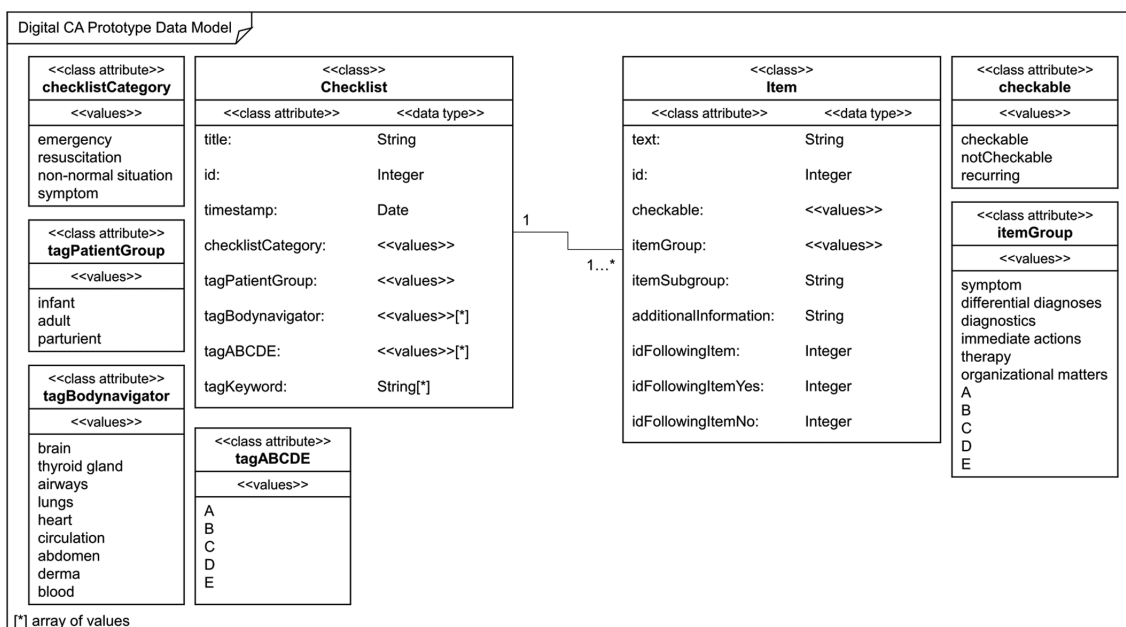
Digital CA Prototype Data Model

<<class attribute>>
**checklistCategory**

<<values>>

emergency
resuscitation
non-normal situation
symptom

<<class attribute>>
**tagPatientGroup**

<<values>>

infant
adult
parturient

<<class attribute>>
**tagBodynavigator**

<<values>>

brain
thyroid gland
airways
lungs
heart
circulation
abdomen
derma
blood

<<class>>
**Checklist**

| <<class attribute>> | <<data type>> |
|---|---|
| title: | String |
| id: | Integer |
| timestamp: | Date |
| checklistCategory: | <<values>> |
| tagPatientGroup: | <<values>> |
| tagBodynavigator: | <<values>>[*] |
| tagABCDE: | <<values>>[*] |
| tagKeyword: | String[*] |

<<class attribute>>
**tagABCDE**

<<values>>

A
B
C
D
E

1

1…*

<<class>>
**Item**

| <<class attribute>> | <<data type>> |
|---|---|
| text: | String |
| id: | Integer |
| checkable: | <<values>> |
| itemGroup: | <<values>> |
| itemSubgroup: | String |
| additionalInformation: | String |
| idFollowingItem: | Integer |
| idFollowingItemYes: | Integer |
| idFollowingItemNo: | Integer |

<<class attribute>>
**checkable**

<<values>>

checkable
notCheckable
recurring

<<class attribute>>
**itemGroup**

<<values>>

symptom
differential diagnoses
diagnostics
immediate actions
therapy
organizational matters
A
B
C
D
E

[*] array of values